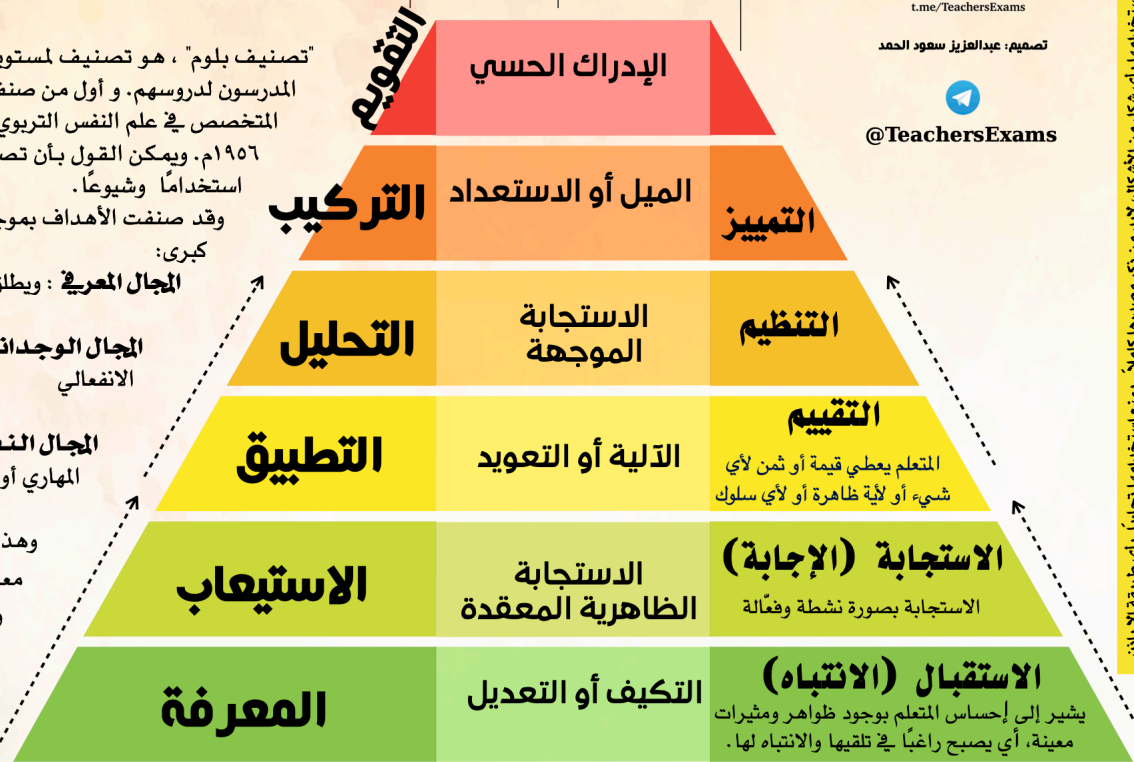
t.me/TeachersExams

تصميم: عبدالعزيز سعود الحمد

@TeachersExams

"تصنيف بلوم" ، هو تصنيف لمستو
المدرسون لدروسهم. و أول من صنف
المتخصص في علم النفس التربوي
١٩٥٦م. ويمكن القول بأن تص
استخدامًا وشيوعًا.
وقد صنفت الأهداف بموج
كبرى:
المجال المعرفي : ويطل

المجال الوجدان
الانفعالي

المجال النـ
المهاري أو

وهذ
مع

التقويم
الإدراك الحسي

التركيب
الميل أو الاستعداد
التمييز

التحليل
الاستجابة الموجهة
التنظيم

التطبيق
الآلية أو التعويد
التقييم
المتعلم يعطي قيمة أو ثمن لأي شيء أو لأية ظاهرة أو لأي سلوك

الاستيعاب
الاستجابة الظاهرية المعقدة
الاستجابة (الإجابة)
الاستجابة بصورة نشطة وفعّالة

المعرفة
التكيف أو التعديل
الاستقبال (الانتباه)
يشير إلى إحساس المتعلم بوجود ظواهر ومثيرات معينة، أي يصبح راغبًا في تلقيها والانتباه لها.